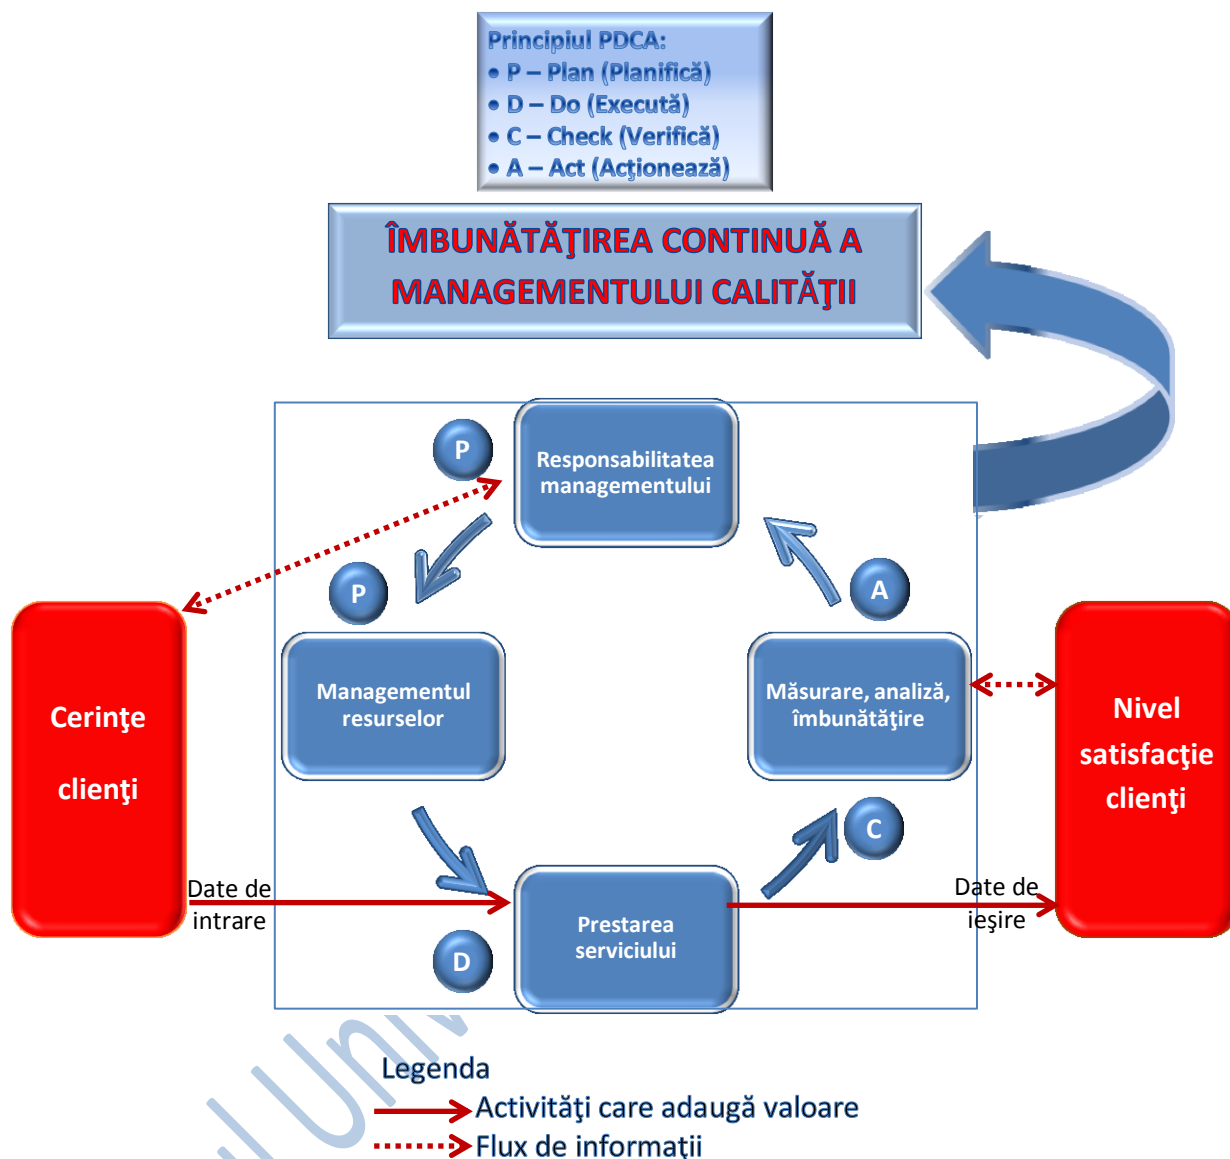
Principiul PDCA:
• P – Plan (Planifică)
• D – Do (Execută)
• C – Check (Verifică)
• A – Act (Acţionează)

ÎMBUNĂTĂŢIREA CONTINUĂ A MANAGEMENTULUI CALITĂŢII

P

Responsabilitatea managementului

P

A

Cerinţe clienţi

Managementul resurselor

Măsurare, analiză, îmbunătăţire

Nivel satisfacţie clienţi

C

Date de intrare

Prestarea serviciului

Date de ieşire

D

Legenda
Activităţi care adaugă valoare
Flux de informaţii